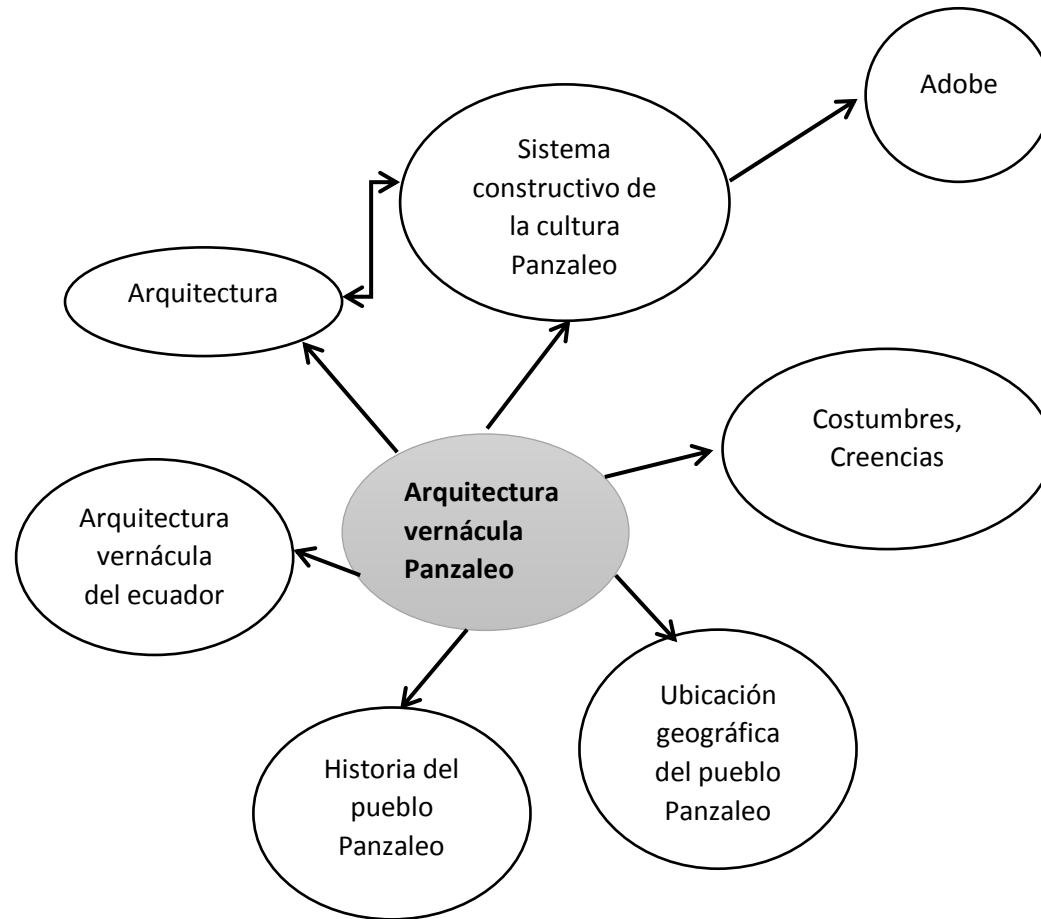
Adobe

Sistema constructivo de la cultura Panzaleo

Arquitectura

Costumbres, Creencias

Arquitectura vernácula Panzaleo

Arquitectura vernácula del ecuador

Ubicación geográfica del pueblo Panzaleo

Historia del pueblo Panzaleo